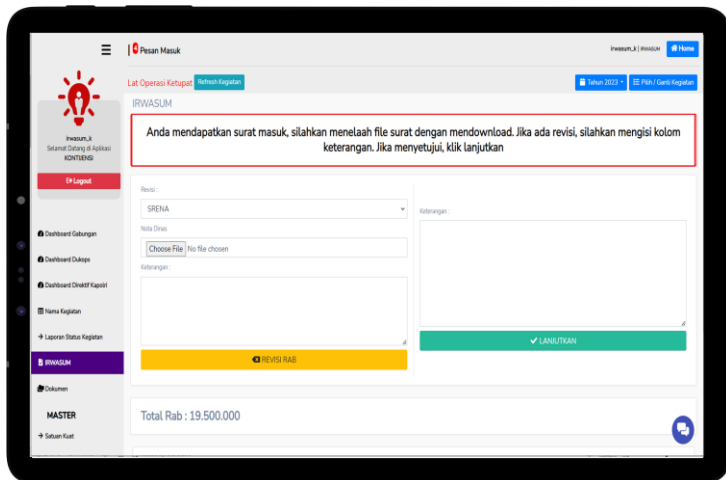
Irwasum_k
Selamat Datang di Aplikasi
KONTIJENSI

Logout

Dashboard Gabungan
Dashboard Dukops
Dashboard Direktif Kapolri
Nama Kegiatan
Laporan Status Kegiatan
IRWASUM
Dokumen
MASTER
Satuan Kuat

Pesan Masuk

Irwasum_k | IRWASUM Home

Lat Operasi Ketupat Refresh Kegiatan

Tahun 2023 Pilih / Ganti Kegiatan

IRWASUM

Anda mendapatkan surat masuk, silahkan menelaah file surat dengan mendownload. Jika ada revisi, silahkan mengisi kolom keterangan. Jika menyetujui, klik lanjutkan

Revisi :
SRENA
Nota Dinas
Choose File No file chosen
Keterangan :
REVISI RAB

Keterangan :
LANJUTKAN

Total Rab : 19.500.000